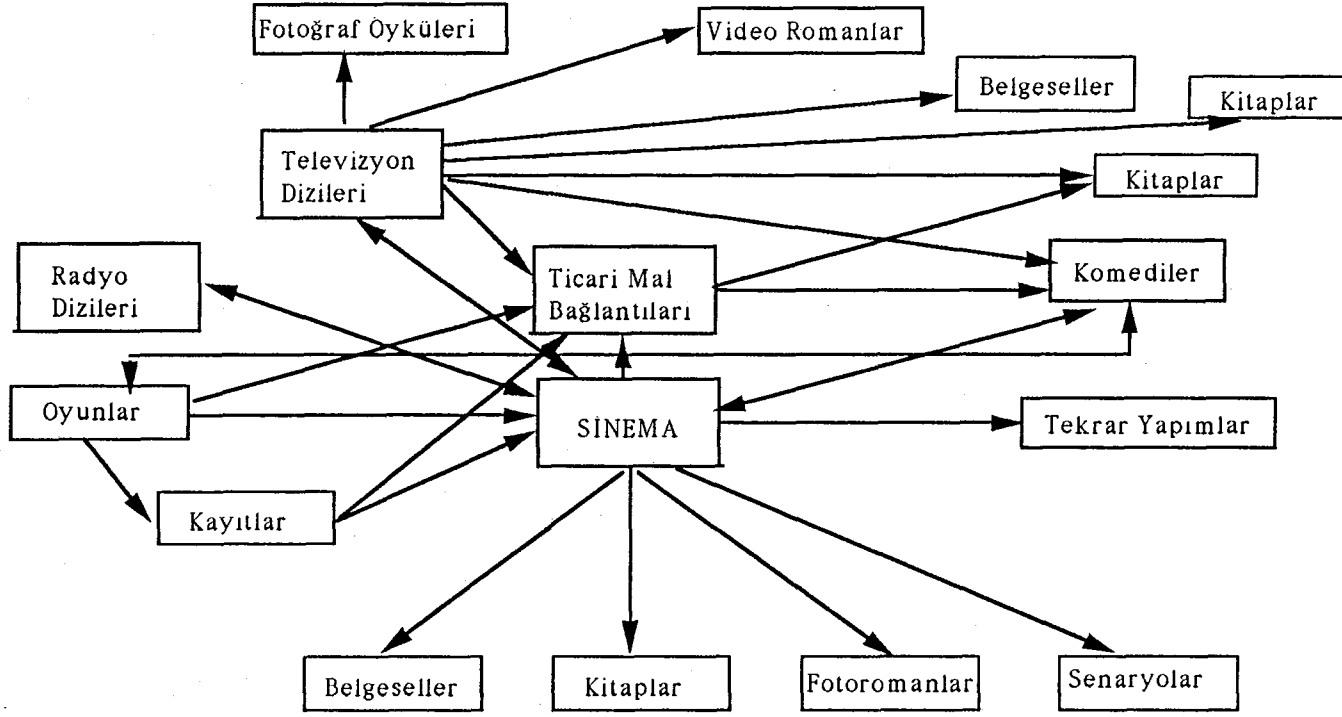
Fotoğraf Öyküleri

Video Romanlar

Belgeseller

Kitaplar

Televizyon Dizileri

Kitaplar

Radyo Dizileri

Ticari Mal Bağlantıları

Komediler

Oyunlar

SİNEMA

Tekrar Yapımlar

Kayıtlar

Belgeseller

Kitaplar

Fotoromanlar

Senaryolar